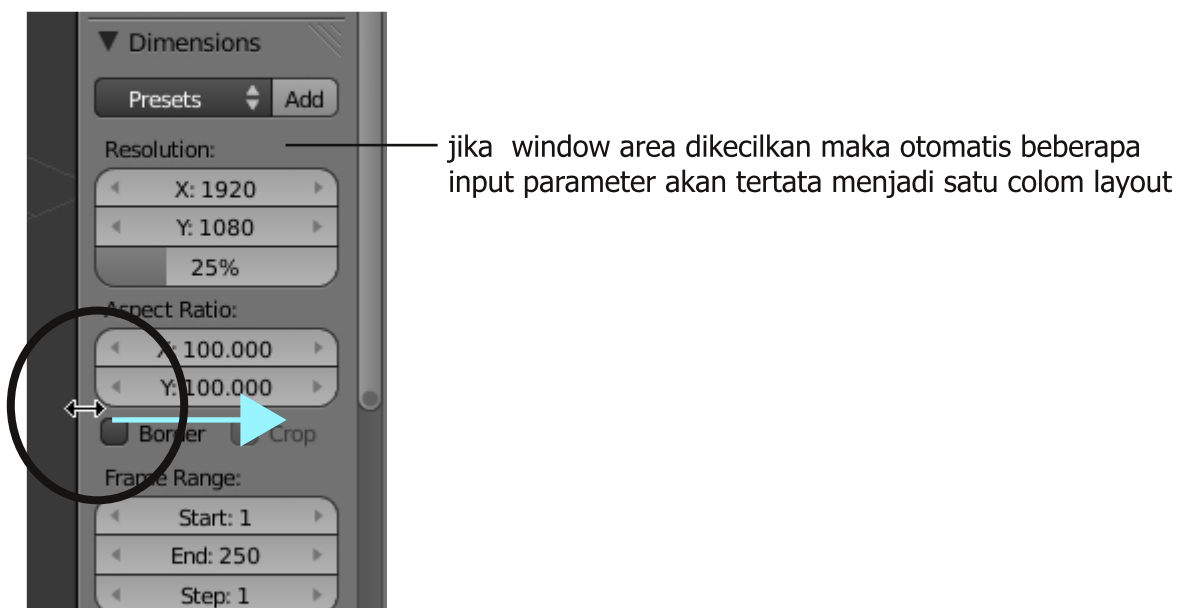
▼ Dimensions

Presets Add

Resolution:

X: 1920

Y: 1080

25%

Aspect Ratio:

X: 100.000

Y: 100.000

Border Crop

Frame Range:

Start: 1

End: 250

Step: 1

jika window area dikecilkan maka otomatis beberapa input parameter akan tertata menjadi satu colom layout